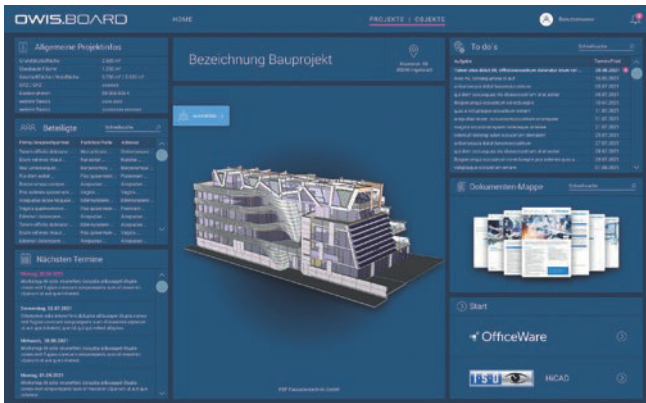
OWIS.BOARD

HOME

PROJEKTE | OBJEKTE

Benutzername

Allgemeine Projektinfos

Beteiligte

Nächsten Termine

Montag, 20.06.2021

Donnerstag, 23.07.2021

Mittwoch, 18.08.2021

Montag, 01.09.2021

Bezeichnung Bauprojekt

To do's

Dokumenten-Mappe

Start

OfficeWare

HiCAD

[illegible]